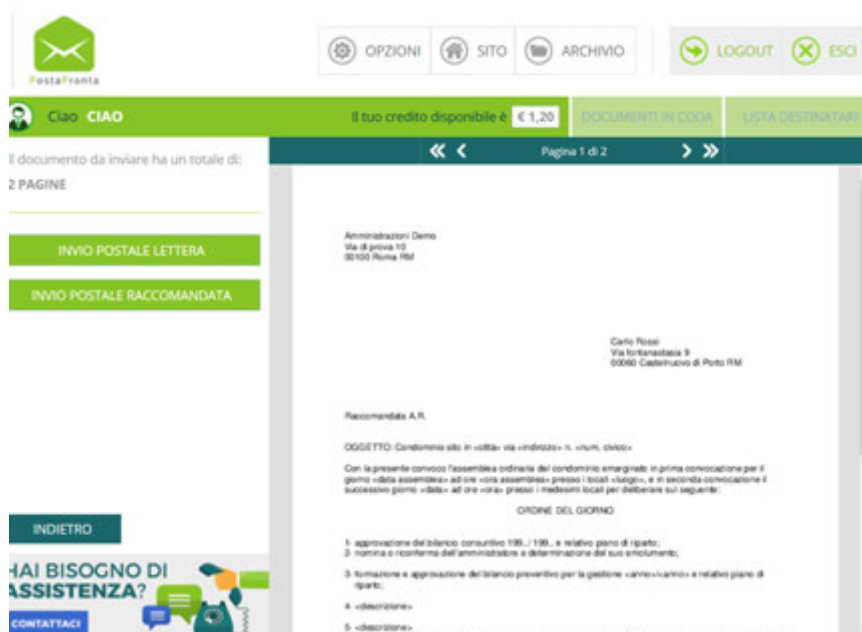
PostaPronta

OPZIONI SITO ARCHIVIO LOGOUT ESCI

Ciao CIAO

Il tuo credito disponibile è € 1,20

DOCUMENTI IN CODA

LISTA DESTINATARI

Il documento da inviare ha un totale di:

2 PAGINE

INVIO POSTALE LETTERA

INVIO POSTALE RACCOMANDATA

INDIETRO

HAI BISOGNO DI ASSISTENZA?

CONTATTACI

Pagina 1 di 2

Amministrazioni Demo
Via di prova 10
00100 Roma RM

Carlo Rossi
Via fontanastasia 9
00060 Castelnuovo di Porto RM

Raccomandata A.R.

OGGETTO: Condominio sito in «città» via «indirizzo» n. «num. civico»

Con la presente convoco l'assemblea ordinaria del condominio emarginato in prima convocazione per il giorno «data assemblea» ad ore «ora assemblea» presso i locali «luogo», e in seconda convocazione il successivo giorno «data» ad ore «ora» presso i medesimi locali per deliberare sul seguente:

ORDINE DEL GIORNO

1- approvazione del bilancio consuntivo 199../ 199.. e relativo piano di riparto;
2- nomina o riconferma dell'amministratore e determinazione del suo emolumento;

3- formazione e approvazione del bilancio preventivo per la gestione «anno»/«anno» e relativo piano di riparto;

4- «descrizione»

5- «descrizione»